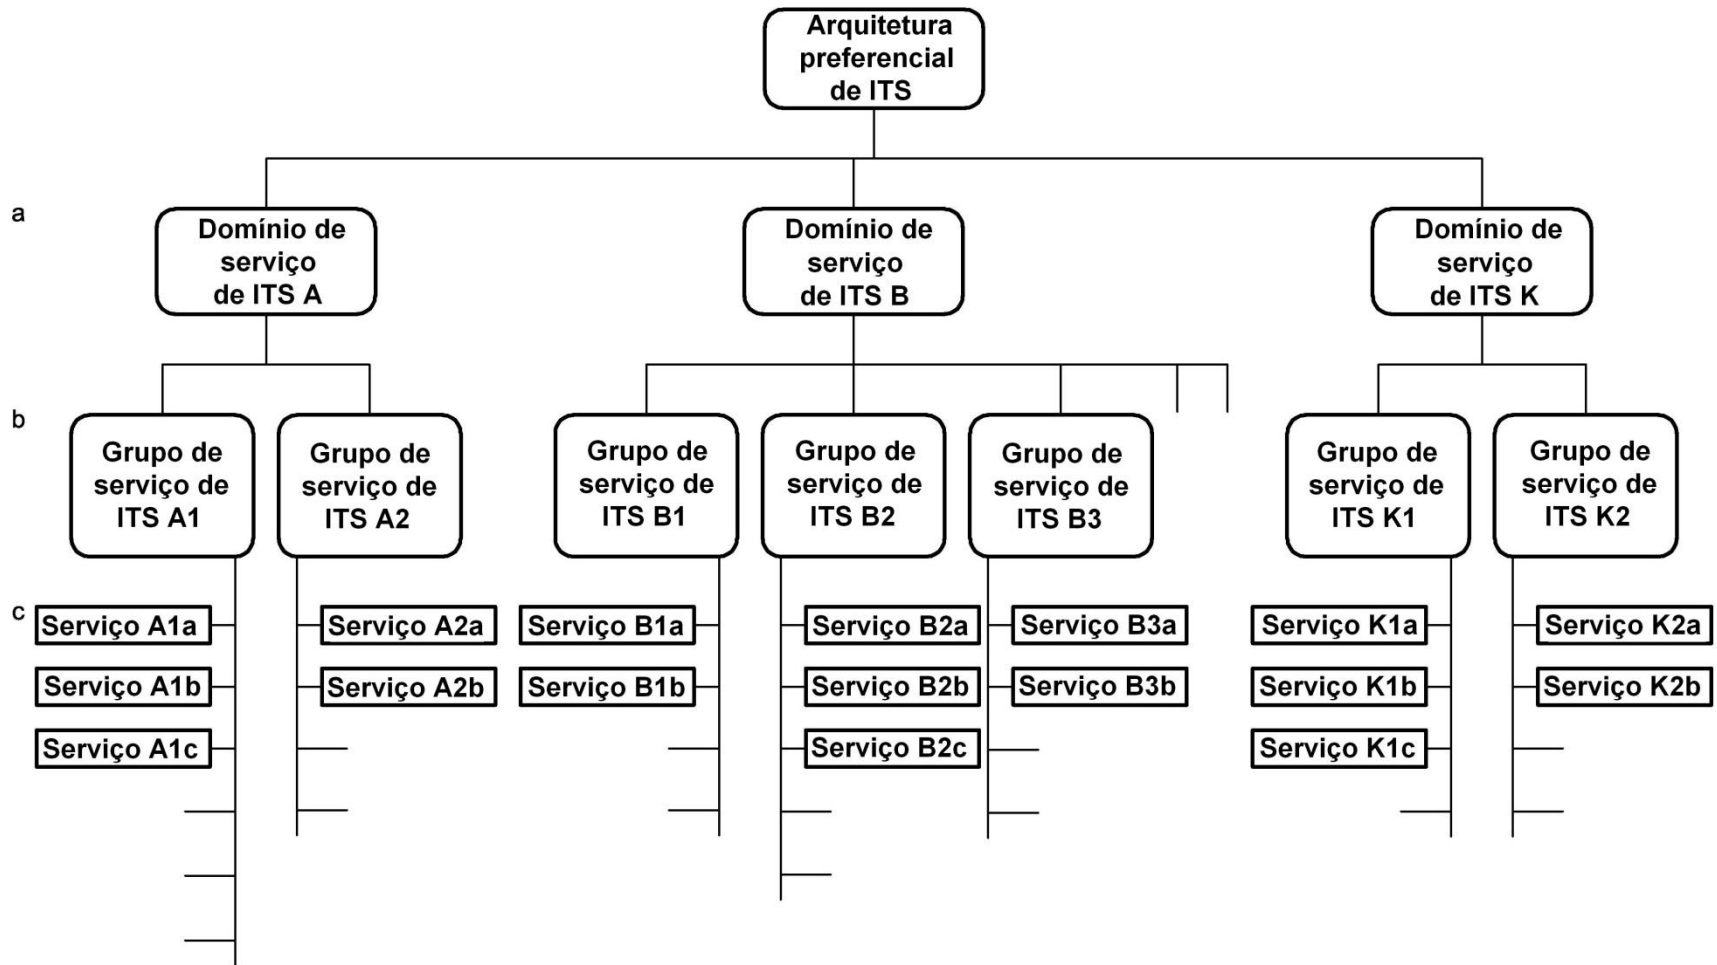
Arquitetura preferencial de ITS

a

Domínio de serviço de ITS A

Domínio de serviço de ITS B

Domínio de serviço de ITS K

b

Grupo de serviço de ITS A1

Grupo de serviço de ITS A2

Grupo de serviço de ITS B1

Grupo de serviço de ITS B2

Grupo de serviço de ITS B3

Grupo de serviço de ITS K1

Grupo de serviço de ITS K2

c

Serviço A1a
Serviço A1b
Serviço A1c

Serviço A2a
Serviço A2b

Serviço B1a
Serviço B1b

Serviço B2a
Serviço B2b
Serviço B2c

Serviço B3a
Serviço B3b

Serviço K1a
Serviço K1b
Serviço K1c

Serviço K2a
Serviço K2b